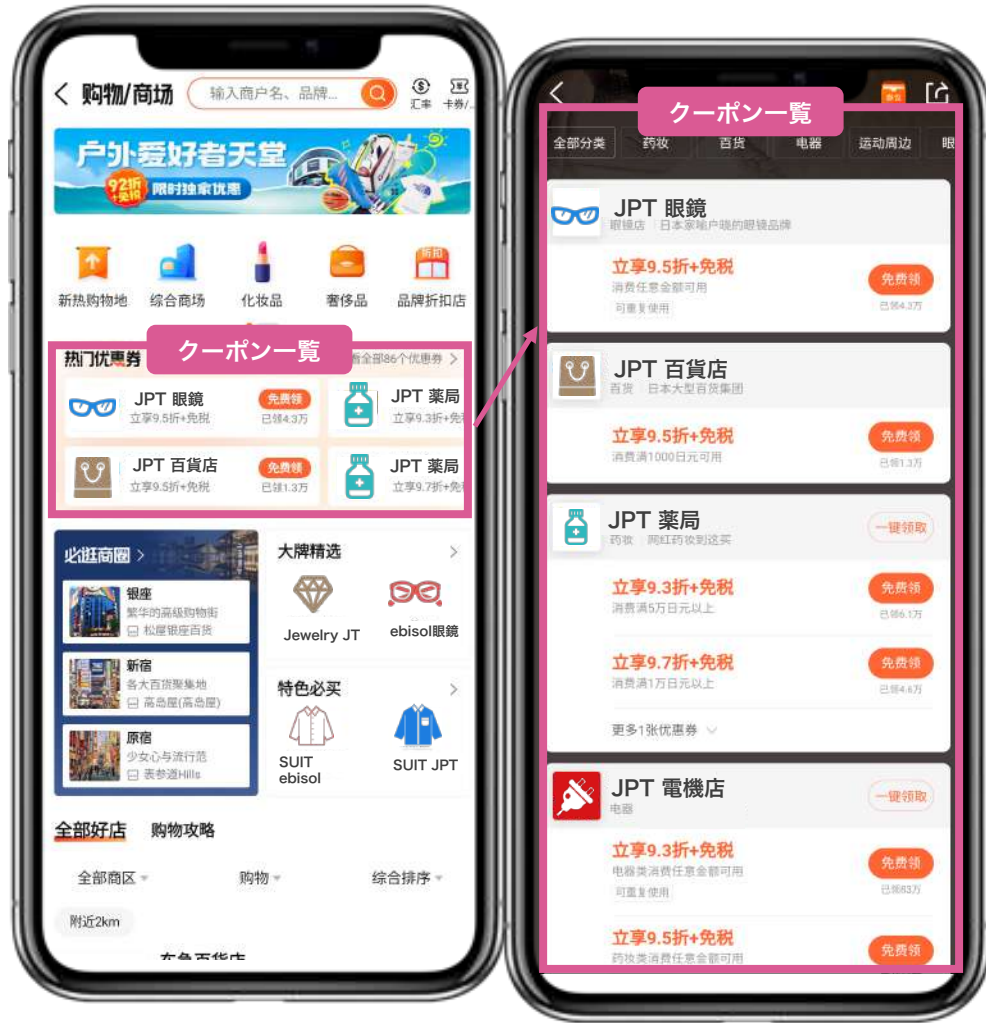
购物/商场
输入商户名、品牌...
汇率
卡券/...

户外爱好者天堂
92折+免税
限时独家优惠

新热购物地
综合商场
化妆品
奢侈品
品牌折扣店

クーポン一覧

热门优惠券
看全部86个优惠券

JPT 眼鏡
立享9.5折+免税
免费领
已领4.3万

JPT 薬局
立享9.3折+免税

JPT 百貨店
立享9.5折+免税
免费领
已领1.3万

JPT 薬局
立享9.7折+免税

必逛商圈
银座
繁华的高级购物街
松屋银座百货
新宿
各大百货聚集地
高岛屋(高島屋)
原宿
少女心与流行范
表参道Hills

大牌精选
Jewelry JT
ebisol眼鏡

特色必买
SUIT ebisol
SUIT JPT

全部好店
购物攻略
全部商区
购物
综合排序
附近2km

クーポン一覧

全部分类
药妆
百货
电器
运动周边
眼

JPT 眼鏡
眼镜店 日本家喻户晓的眼镜品牌
立享9.5折+免税
消费任意金额可用
可重复使用
免费领
已领4.3万

JPT 百貨店
百货 日本大型百货集团
立享9.5折+免税
消费满1000日元可用
免费领
已领1.3万

JPT 薬局
药妆 网红药妆到这买
一键领取
立享9.3折+免税
消费满5万日元以上
免费领
已领6.1万
立享9.7折+免税
消费满1万日元以上
免费领
已领4.6万
更多1张优惠券

JPT 電機店
电器
一键领取
立享9.3折+免税
电器类消费任意金额可用
可重复使用
免费领
已领83万
立享9.5折+免税
药妆类消费任意金额可用
免费领